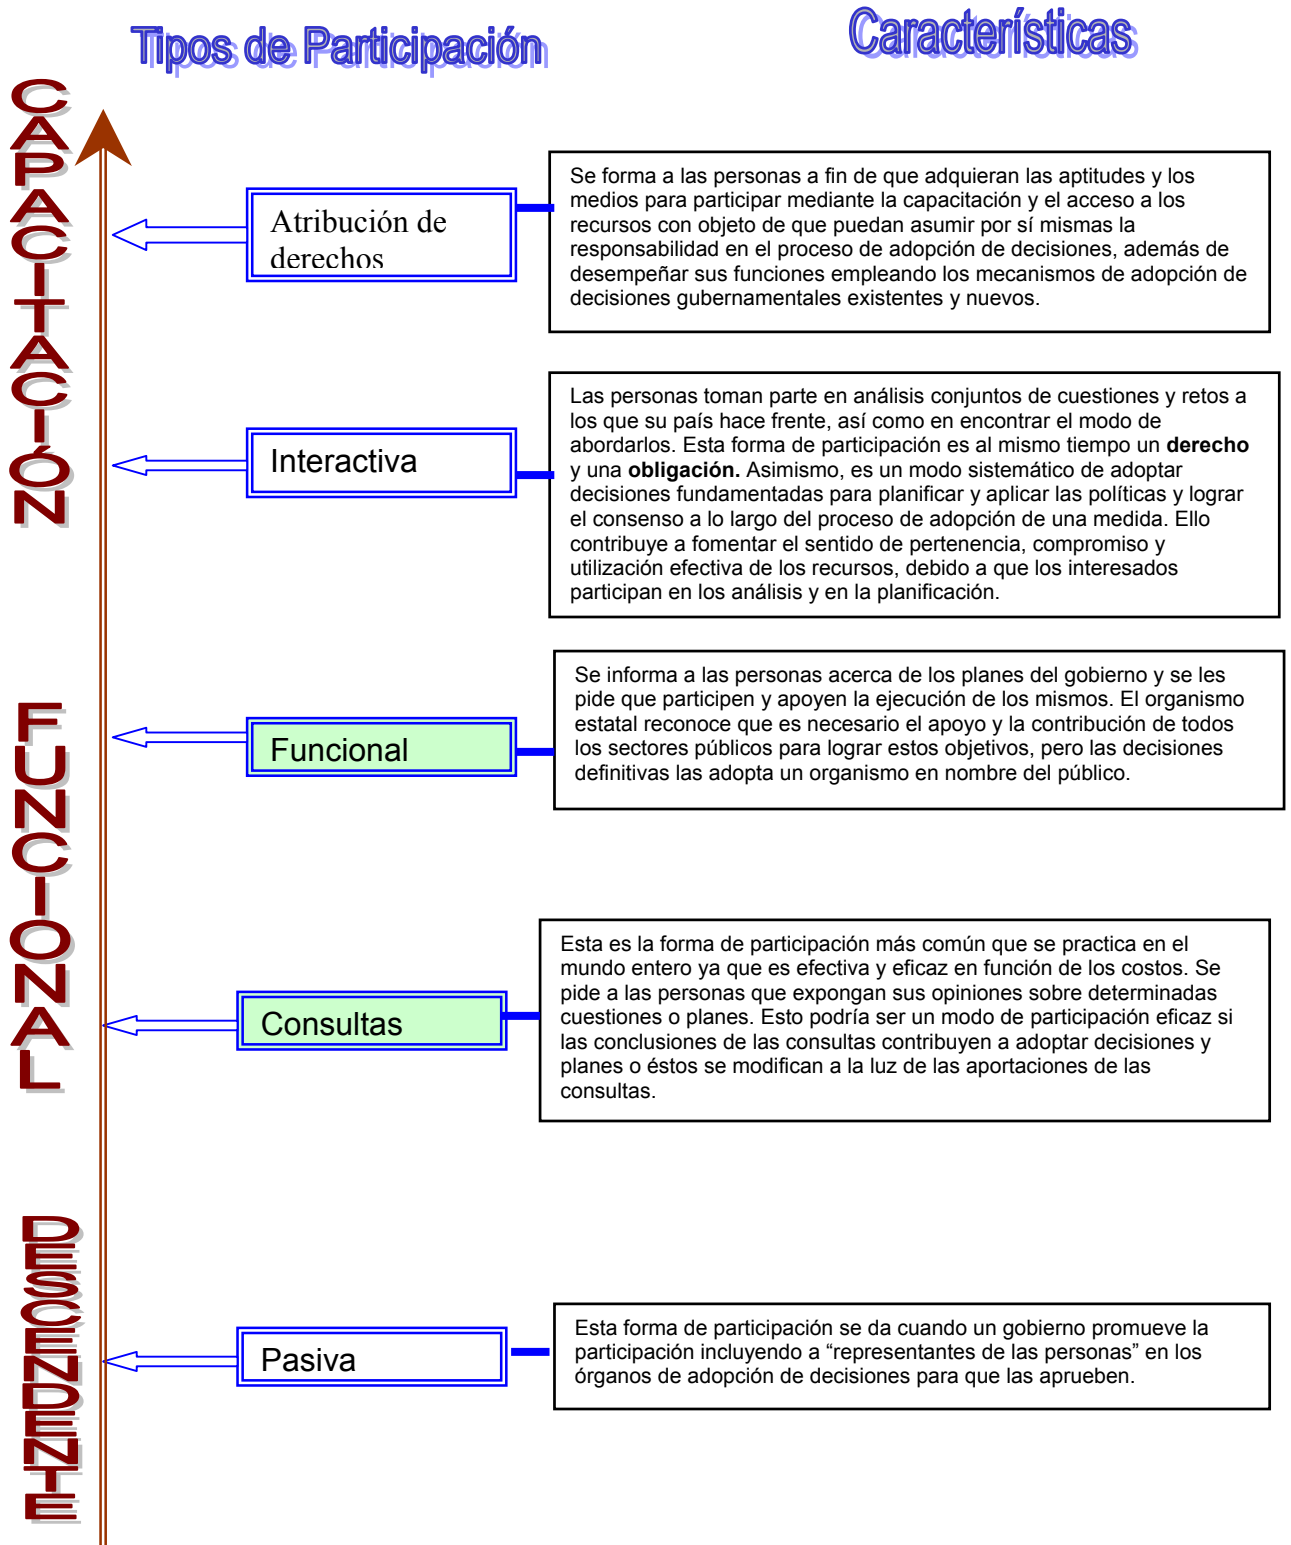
Tipos de Participación

Características

CAPACITACIÓN

Atribución de derechos

Se forma a las personas a fin de que adquieran las aptitudes y los medios para participar mediante la capacitación y el acceso a los recursos con objeto de que puedan asumir por sí mismas la responsabilidad en el proceso de adopción de decisiones, además de desempeñar sus funciones empleando los mecanismos de adopción de decisiones gubernamentales existentes y nuevos.

Interactiva

Las personas toman parte en análisis conjuntos de cuestiones y retos a los que su país hace frente, así como en encontrar el modo de abordarlos. Esta forma de participación es al mismo tiempo un **derecho** y una **obligación.** Asimismo, es un modo sistemático de adoptar decisiones fundamentadas para planificar y aplicar las políticas y lograr el consenso a lo largo del proceso de adopción de una medida. Ello contribuye a fomentar el sentido de pertenencia, compromiso y utilización efectiva de los recursos, debido a que los interesados participan en los análisis y en la planificación.

FUNCIONAL

Funcional

Se informa a las personas acerca de los planes del gobierno y se les pide que participen y apoyen la ejecución de los mismos. El organismo estatal reconoce que es necesario el apoyo y la contribución de todos los sectores públicos para lograr estos objetivos, pero las decisiones definitivas las adopta un organismo en nombre del público.

Consultas

Esta es la forma de participación más común que se practica en el mundo entero ya que es efectiva y eficaz en función de los costos. Se pide a las personas que expongan sus opiniones sobre determinadas cuestiones o planes. Esto podría ser un modo de participación eficaz si las conclusiones de las consultas contribuyen a adoptar decisiones y planes o éstos se modifican a la luz de las aportaciones de las consultas.

DESCENDENTE

Pasiva

Esta forma de participación se da cuando un gobierno promueve la participación incluyendo a “representantes de las personas” en los órganos de adopción de decisiones para que las aprueben.